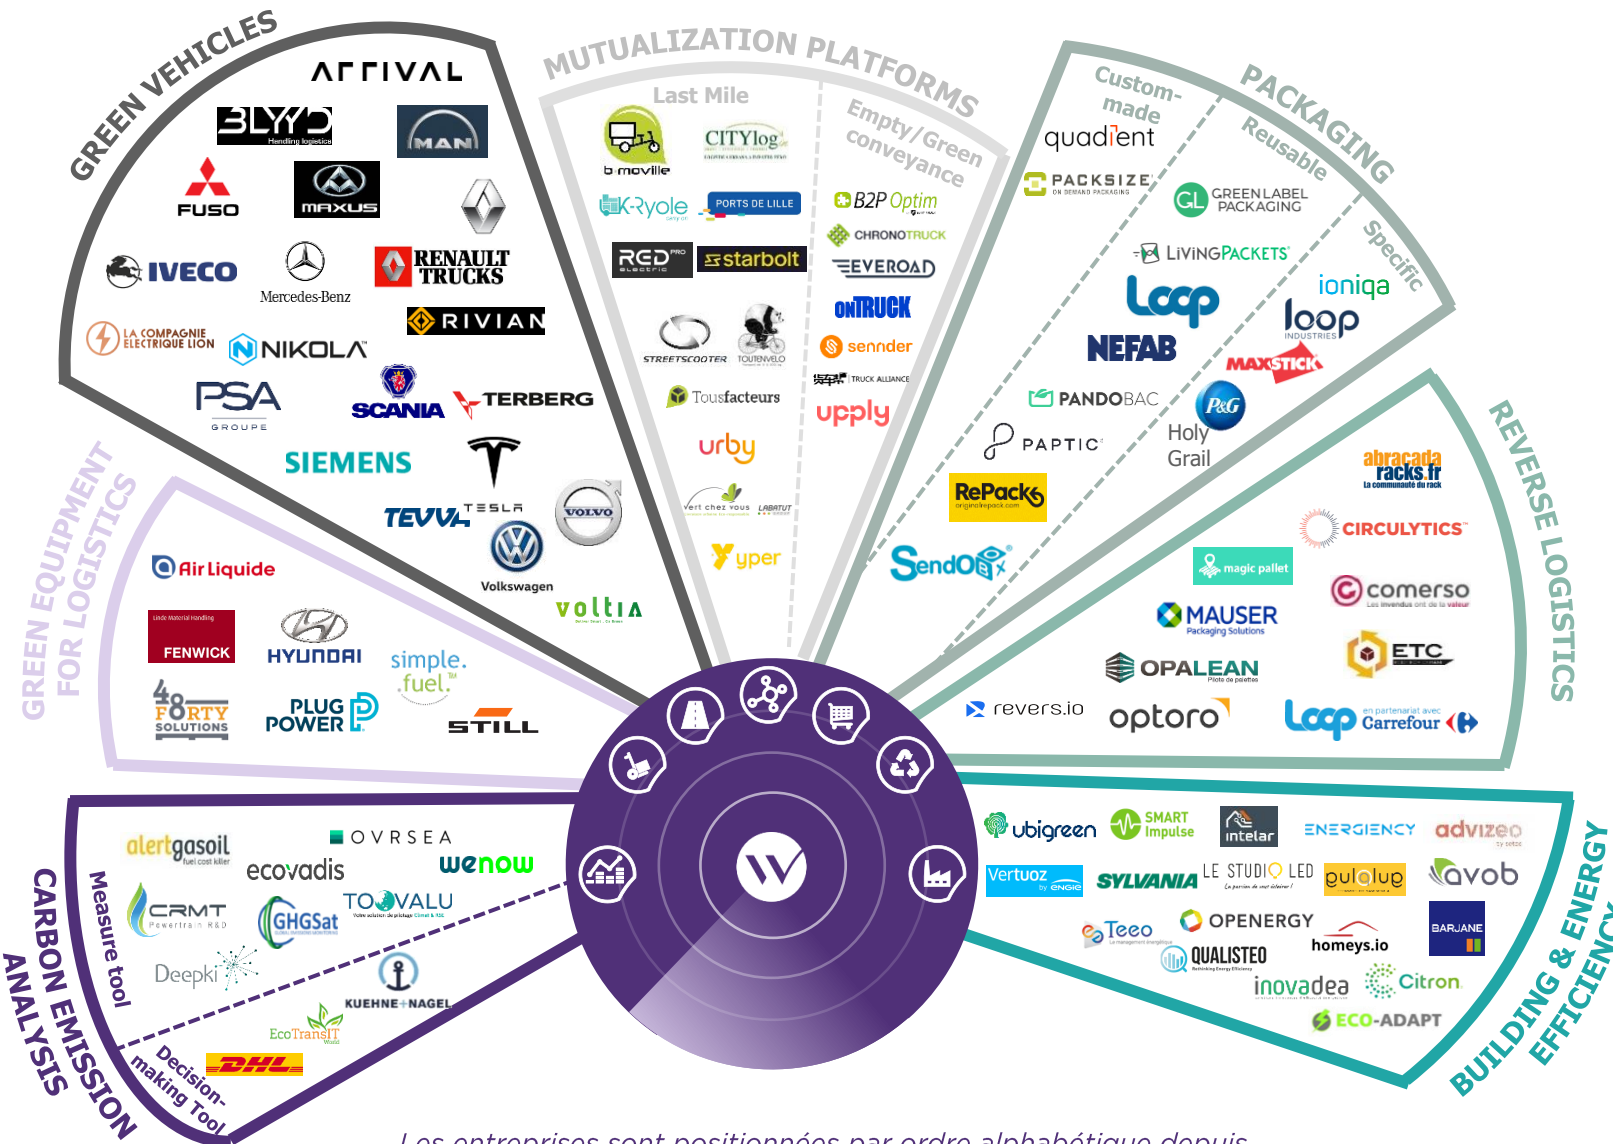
GREEN VEHICLES

ARRIVAL
BLYYD Handling logistics
MAN
FUSO
MAXUS
IVECO
Mercedes-Benz
RENAULT TRUCKS
RIVIAN
LA COMPAGNIE ÉLECTRIQUE LION
NIKOLA
PSA GROUPE
SCANIA
TERBERG
SIEMENS
TEVVA
TESLA
VOLVO
Volkswagen
voltia

MUTUALIZATION PLATFORMS

Last Mile
b-moville
CITYlog
K-Ryole
PORTS DE LILLE
RED electric
starbolt
STREETSCOOTER
TOUTENVELO
Tousfacteurs
urby
vert chez vous
LABATUT
yper

Empty/Green conveyance
B2P Optim
CHRONOTRUCK
EVEROAD
ONTRUCK
sennder
TRUCK ALLIANCE
upply

PACKAGING

Custom-made
quadient
PACKSIZE ON DEMAND PACKAGING
Reusable
GREENLABEL PACKAGING
LIVINGPACKETS
Loop
NEFAB
Specific
ioniqa
loop INDUSTRIES
MAXSTICK
PANDOBAC
P&G
PAPTIC
Holy Grail
RePack
SendOBox

REVERSE LOGISTICS

abracadaracks.fr La communauté du rack
CIRCULYTICS
magic pallet
comerso
MAUSER Packaging Solutions
ETC
OPALEAN
revers.io
optoro
Loop en partenariat avec Carrefour

GREEN EQUIPMENT FOR LOGISTICS

Air Liquide
Linde Material Handling FENWICK
HYUNDAI
simple.fuel.
48FORTY SOLUTIONS
PLUG POWER
STILL

BUILDING & ENERGY EFFICIENCY

ubigreen
SMART Impulse
intelar
ENERGIENCY
advizeo
Vertuoz by ENGIE
SYLVANIA
LE STUDIO LED
gulplug
avob
Teeo
OPENERGY
QUALISTEO
homeys.io
BARJANE
inovadea
Citron
ECO-ADAPT

CARBON EMISSION ANALYSIS

Measure tool
alertgasoil
OVRSEA
ecovadis
wenow
CRMT Powertrain R&D
GHGSat
TOOVALU
Deepki
KUEHNE+NAGEL
EcoTransIT World
Decision-making Tool
DHL

Les entreprises sont positionnées par ordre alphabétique depuis